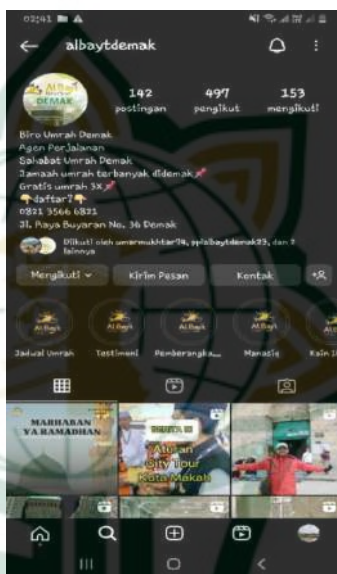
03:41

albaytdemak

Al Bayt DEMAK

142 postingan
497 pengikut
153 mengikuti

Biro Umrah Demak
Agen Perjalanan
Sahabat Umrah Demak
Jamaah umrah terbanyak didemak
Gratis umrah 3X
Daftar?
0821 3566 6821
Jl. Raya Buyaran No. 36 Demak

Diikuti oleh umarmukhtar14, ppalbaytdemak33, dan 3 lainnya

Mengikuti
Kirim Pesan
Kontak

Al Bayt
Al Bayt
Al Bayt
Al Bayt
Al Bayt

Jadwal Umrah
Testimoni
Pemberangka...
Manasiq
Kain I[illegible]

MARHABAN YA RAMADHAN

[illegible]
Aturan City Tour Kota Makah